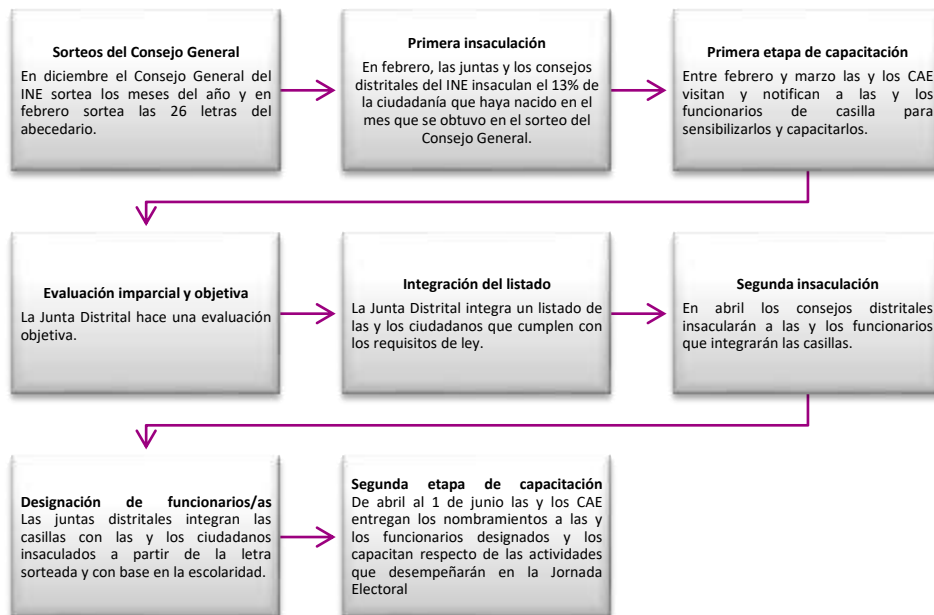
**Sorteos del Consejo General**
En diciembre el Consejo General del INE sortea los meses del año y en febrero sortea las 26 letras del abecedario.

**Primera insaculación**
En febrero, las juntas y los consejos distritales del INE insaculan el 13% de la ciudadanía que haya nacido en el mes que se obtuvo en el sorteo del Consejo General.

**Primera etapa de capacitación**
Entre febrero y marzo las y los CAE visitan y notifican a las y los funcionarios de casilla para sensibilizarlos y capacitarlos.

**Evaluación imparcial y objetiva**
La Junta Distrital hace una evaluación objetiva.

**Integración del listado**
La Junta Distrital integra un listado de las y los ciudadanos que cumplen con los requisitos de ley.

**Segunda insaculación**
En abril los consejos distritales insacularán a las y los funcionarios que integrarán las casillas.

**Designación de funcionarios/as**
Las juntas distritales integran las casillas con las y los ciudadanos insaculados a partir de la letra sorteada y con base en la escolaridad.

**Segunda etapa de capacitación**
De abril al 1 de junio las y los CAE entregan los nombramientos a las y los funcionarios designados y los capacitan respecto de las actividades que desempeñarán en la Jornada Electoral